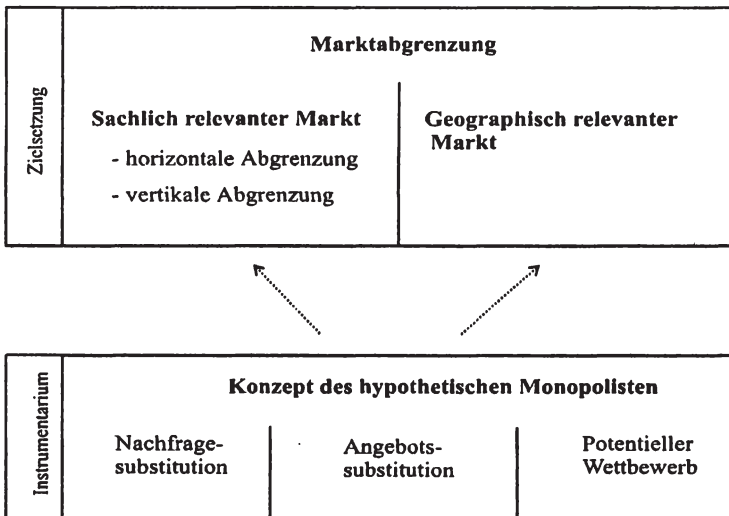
Zielsetzung

Marktabgrenzung

Sachlich relevanter Markt
- horizontale Abgrenzung
- vertikale Abgrenzung

Geographisch relevanter Markt

Instrumentarium

Konzept des hypothetischen Monopolisten

Nachfrage-substitution

Angebots-substitution

Potentieller Wettbewerb